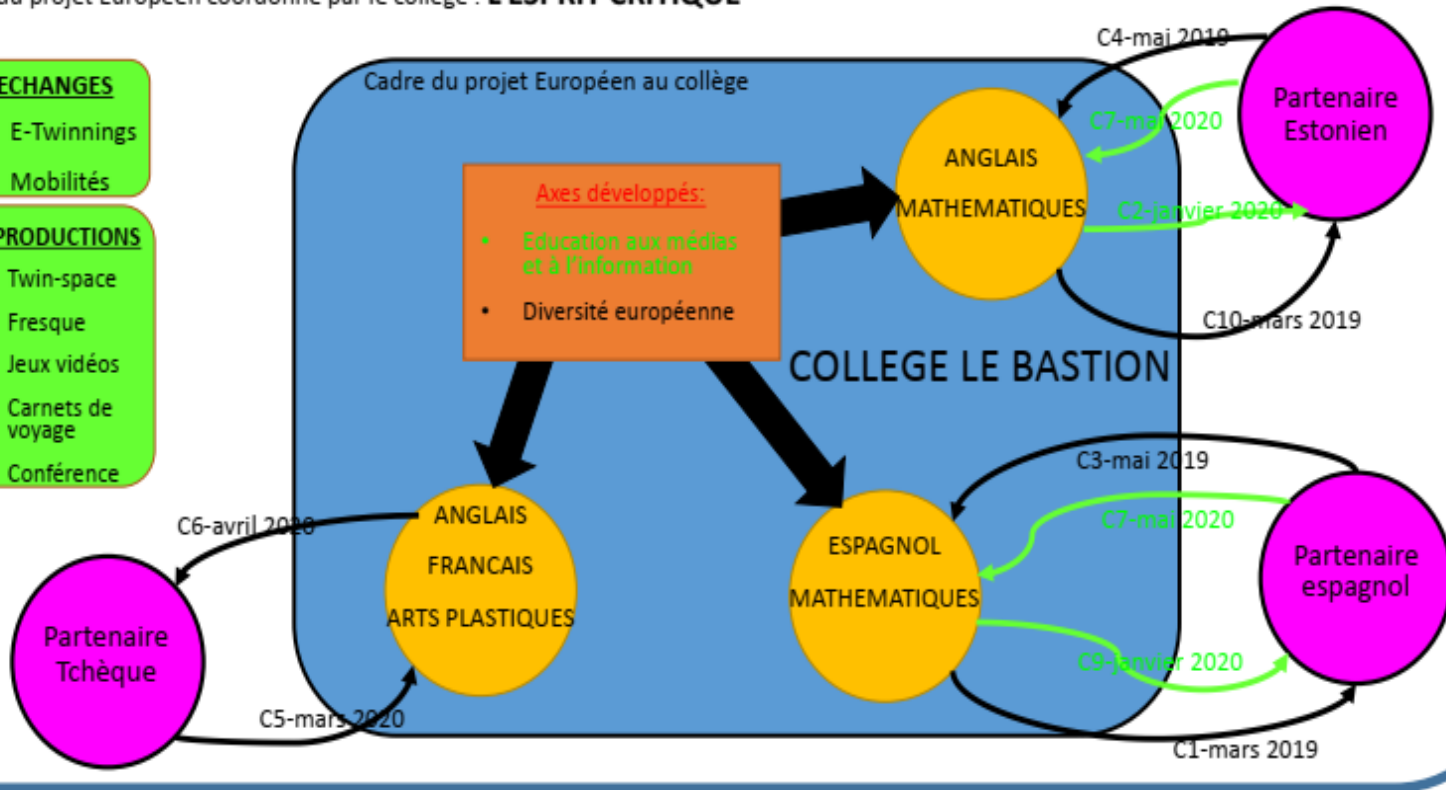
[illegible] au projet Européen coordonné par le collège : L'ESPRIT CRITIQUE

ECHANGES
E-Twinnings
Mobilités

PRODUCTIONS
Twin-space
Fresque
Jeux vidéos
Carnets de voyage
Conférence

Cadre du projet Européen au collège

Axes développés:
• Education aux médias et à l'information
• Diversité européenne

COLLEGE LE BASTION

ANGLAIS
MATHEMATIQUES

ANGLAIS
FRANCAIS
ARTS PLASTIQUES

ESPAGNOL
MATHEMATIQUES

Partenaire Estonien

Partenaire espagnol

Partenaire Tchèque

C4-mai 2019
C7-mai 2020
C2-janvier 2020
C10-mars 2019
C3-mai 2019
C7-mai 2020
C9-janvier 2020
C1-mars 2019
C6-avril 2020
C5-mars 2020